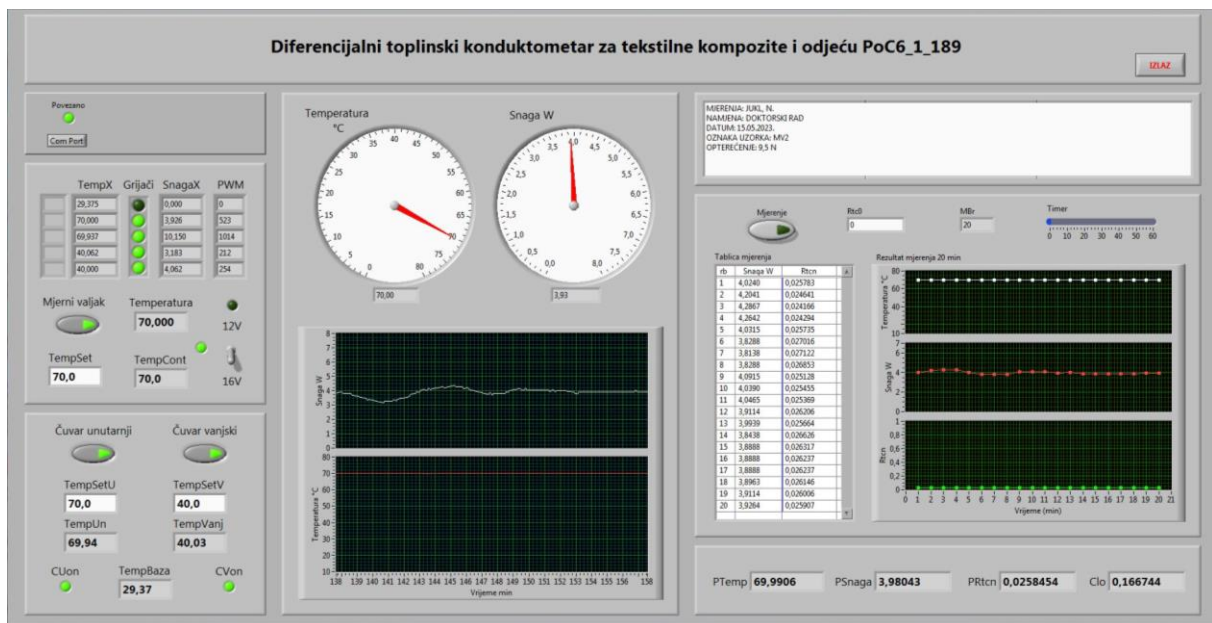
Diferencijalni toplinski konduktometar za tekstilne kompozite i odjeću PoC6_1_189

IZLAZ

Povezano

Com Port

| TempX | Grijači | SnagaX | PWM |
|---|---|---|---|
| 29,375 | | 0,000 | 0 |
| 70,000 | | 3,926 | 523 |
| 69,937 | | 10,150 | 1014 |
| 40,062 | | 3,183 | 212 |
| 40,000 | | 4,062 | 254 |

Mjerni valjak
Temperatura
70,000
12V
TempSet
70,0
TempCont
70,0
16V

Čuvar unutarnji
Čuvar vanjski
TempSetU
70,0
TempSetV
40,0
TempUn
69,94
TempVanj
40,03
CUon
TempBaza
29,37
CVon

Temperatura
°C
0 5 10 15 20 25 30 35 40 45 50 55 60 65 70 75 80
70,00

Snaga W
0,0 0,5 1,0 1,5 2,0 2,5 3,0 3,5 4,0 4,5 5,0 5,5 6,0 6,5 7,0 7,5 8,0
3,93

Snaga W
0 1 2 3 4 5 6 7 8
Temperatura °C
10 20 30 40 50 60 70 80
138 139 140 141 142 143 144 145 146 147 148 149 150 151 152 153 154 155 156 158
Vrijeme min

MJERENJA: JUKL, N.
NAMJENA: DOKTORSKI RAD
DATUM: 15.05.2023.
OZNAKA UZORKA: MV2
OPTEREĆENJE: 9,5 N

Mjerenje
Rtc0
0
MBr
20
Timer
0 10 20 30 40 50 60

Tablica mjerenja

| rb | Snaga W | Rtcn |
|---|---|---|
| 1 | 4,0240 | 0,025783 |
| 2 | 4,2041 | 0,024641 |
| 3 | 4,2867 | 0,024166 |
| 4 | 4,2642 | 0,024294 |
| 5 | 4,0315 | 0,025735 |
| 6 | 3,8288 | 0,027016 |
| 7 | 3,8138 | 0,027122 |
| 8 | 3,8288 | 0,026853 |
| 9 | 4,0915 | 0,025128 |
| 10 | 4,0390 | 0,025455 |
| 11 | 4,0465 | 0,025369 |
| 12 | 3,9114 | 0,026206 |
| 13 | 3,9939 | 0,025664 |
| 14 | 3,8438 | 0,026626 |
| 15 | 3,8888 | 0,026317 |
| 16 | 3,8888 | 0,026237 |
| 17 | 3,8888 | 0,026237 |
| 18 | 3,8963 | 0,026146 |
| 19 | 3,9114 | 0,026006 |
| 20 | 3,9264 | 0,025907 |

Rezultat mjerenja 20 min
Temperatura °C
10 20 30 40 50 60 70 80
Snaga W
0 1 2 3 4 5 6 7
Rtcn
0 0,2 0,4 0,6 0,8 1
0 1 2 3 4 5 6 7 8 9 10 11 12 13 14 15 16 17 18 19 20 21
Vrijeme (min)

PTemp 69,9906
PSnaga 3,98043
PRtcn 0,0258454
Clo 0,166744